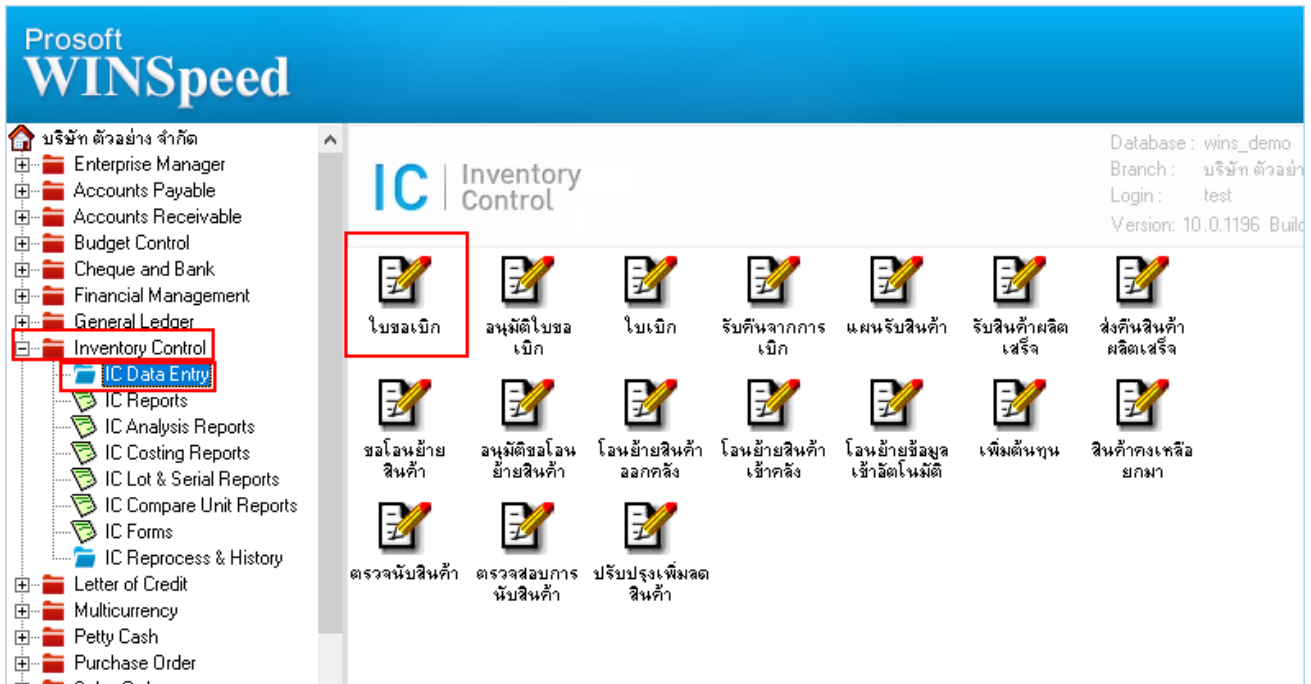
Prosoft
WINSpeed

บริษัท ตัวอย่าง จำกัด
Enterprise Manager
Accounts Payable
Accounts Receivable
Budget Control
Cheque and Bank
Financial Management
General Ledger
Inventory Control
IC Data Entry
IC Reports
IC Analysis Reports
IC Costing Reports
IC Lot & Serial Reports
IC Compare Unit Reports
IC Forms
IC Reprocess & History
Letter of Credit
Multicurrency
Petty Cash
Purchase Order

IC | Inventory Control

Database : wins_demo
Branch : บริษัท ตัวอย่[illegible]
Login : test
Version: 10.0.1196 Buil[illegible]

ใบขอเบิก
อนุมัติใบขอเบิก
ใบเบิก
รับคืนจากการเบิก
แผนรับสินค้า
รับสินค้าผลิตเสร็จ
ส่งคืนสินค้าผลิตเสร็จ
ขอโอนย้ายสินค้า
อนุมัติขอโอนย้ายสินค้า
โอนย้ายสินค้าออกคลัง
โอนย้ายสินค้าเข้าคลัง
โอนย้ายข้อมูลเข้าอัตโนมัติ
เพิ่มต้นทุน
สินค้าคงเหลือยกมา
ตรวจนับสินค้า
ตรวจสอบการนับสินค้า
ปรับปรุงเพิ่มลดสินค้า